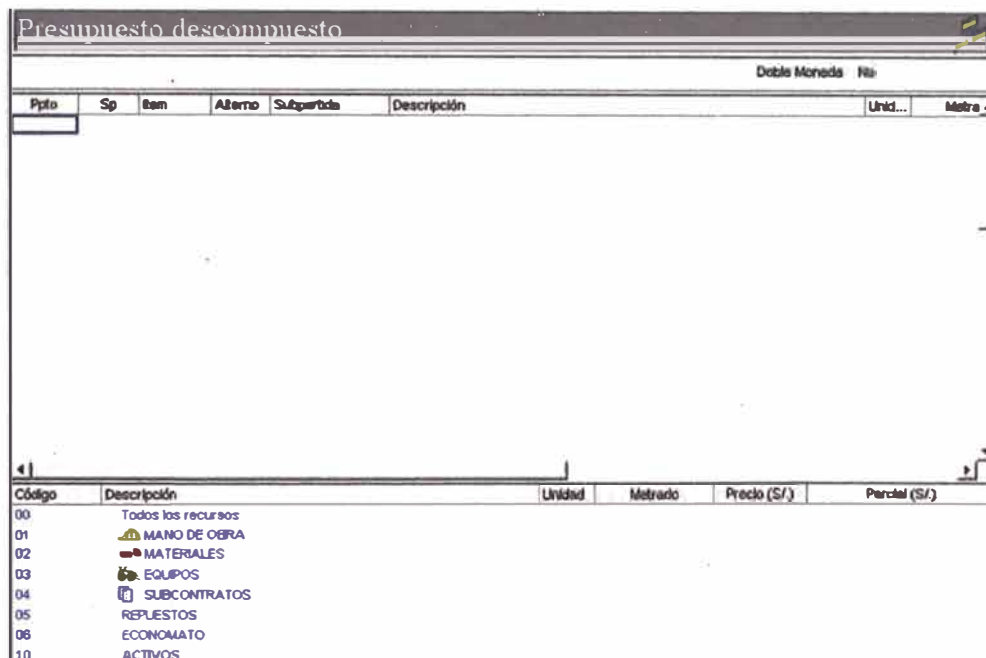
Presupuesto descompuesto

Doble Moneda No

| Ppto | Sp | Item | Alterno | Subpartida | Descripción | Unid... | Metra |
|---|---|---|---|---|---|---|---|

| Código | Descripción | Unidad | Metrado | Precio (S/.) | Parcial (S/.) |
|---|---|---|---|---|---|
| 00 | Todos los recursos | | | | |
| 01 | MANO DE OBRA | | | | |
| 02 | MATERIALES | | | | |
| 03 | EQUIPOS | | | | |
| 04 | SUBCONTRATOS | | | | |
| 05 | REPUESTOS | | | | |
| 06 | ECONOMATO | | | | |
| 10 | ACTIVOS | | | | |